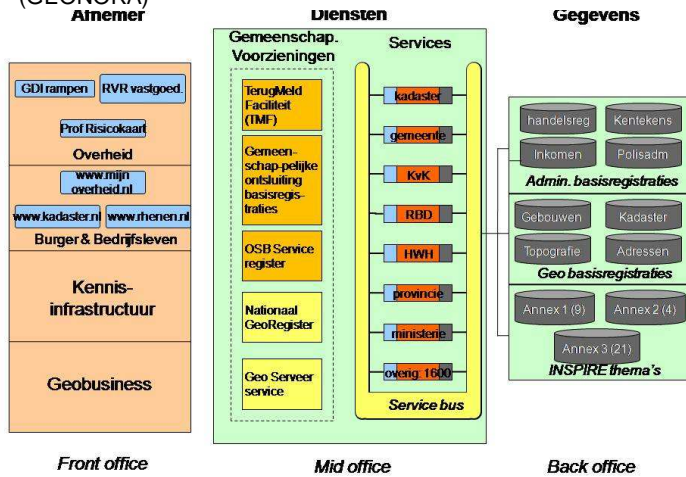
(GEONOVA)
Afnemer

Diensten

Gegevens

GDI rampen
RVR vastgoed.
Prof Risicokaart
Overheid
www.mijn overheid.nl
www.kadaster.nl
www.rhenen.nl
Burger & Bedrijfsleven
Kennis-infrastructuur
Geobusiness

Gemeenschap. Voorzieningen
TerugMeld Faciliteit (TMF)
Gemeen-schap-pelijke ontsluiting basisregis-traties
OSB Service register
Nationaal GeoRegister
Geo Serveer service

Services
kadaster
gemeente
KvK
RBD
HWH
provincie
ministerie
overig. 1600
Service bus

handelsreg
Kentekens
Inkomen
Polisadm
Admin. basisregistraties
Gebouwen
Kadaster
Topografie
Adressen
Geo basisregistraties
Annex 1 (9)
Annex 2 (4)
Annex 3 (21)
INSPIRE thema's

Front office
Mid office
Back office